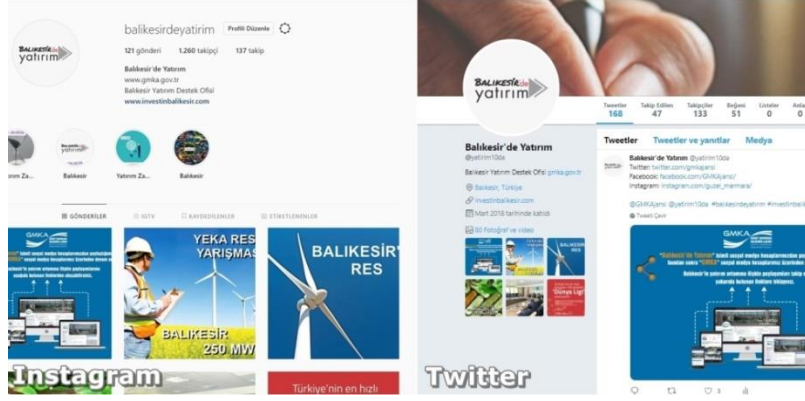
BALIKESİR'de yatırım

balikesirdeyatirim Profili Düzenle

121 gönderi 1.260 takipçi 137 takip

Balıkesir'de Yatırım
www.gmka.gov.tr
Balıkesir Yatırım Destek Ofisi
www.investinbalikesir.com

Yatırım Za... Balıkesir Yatırım Za... Balıkesir

GÖNDERİLER IGTV KAYDEDİLENLER ETİKETLENENLER

YEKA RES YARIŞMASI

BALIKESİR 250 MW

BALIKESİR'DE RES

Türkiye'nin en hızlı

Instagram

BALIKESİR'de yatırım

Tweetler 168 Takip Edilen 47 Takipçiler 133 Beğeni 51 Listeler 0 Anlar 0

Balıkesir'de Yatırım
@yatirim10da
Balıkesir Yatırım Destek Ofisi gmka.gov.tr
Balıkesir, Türkiye
investinbalikesir.com
Mart 2016 tarihinde katıldı

50 Fotoğraf ve video

Tweetler Tweetler ve yanıtlar Medya

Balıkesir'de Yatırım @yatirim10da
Twitter: twitter.com/gmkajansi
Facebook: facebook.com/GMKAjansi/
Instagram: instagram.com/guzel_marmara/

@GMKAjansi @yatirim10da #balikesirdeyatirim #investinbali

Tweeti Çevir

GMKA

"Balıkesir'de Yatırım" isimli sosyal medya hesaplarımızdan

Balıkesir'in yatırım ortamına ilişkin paylaşımları takip ederek

Twitter